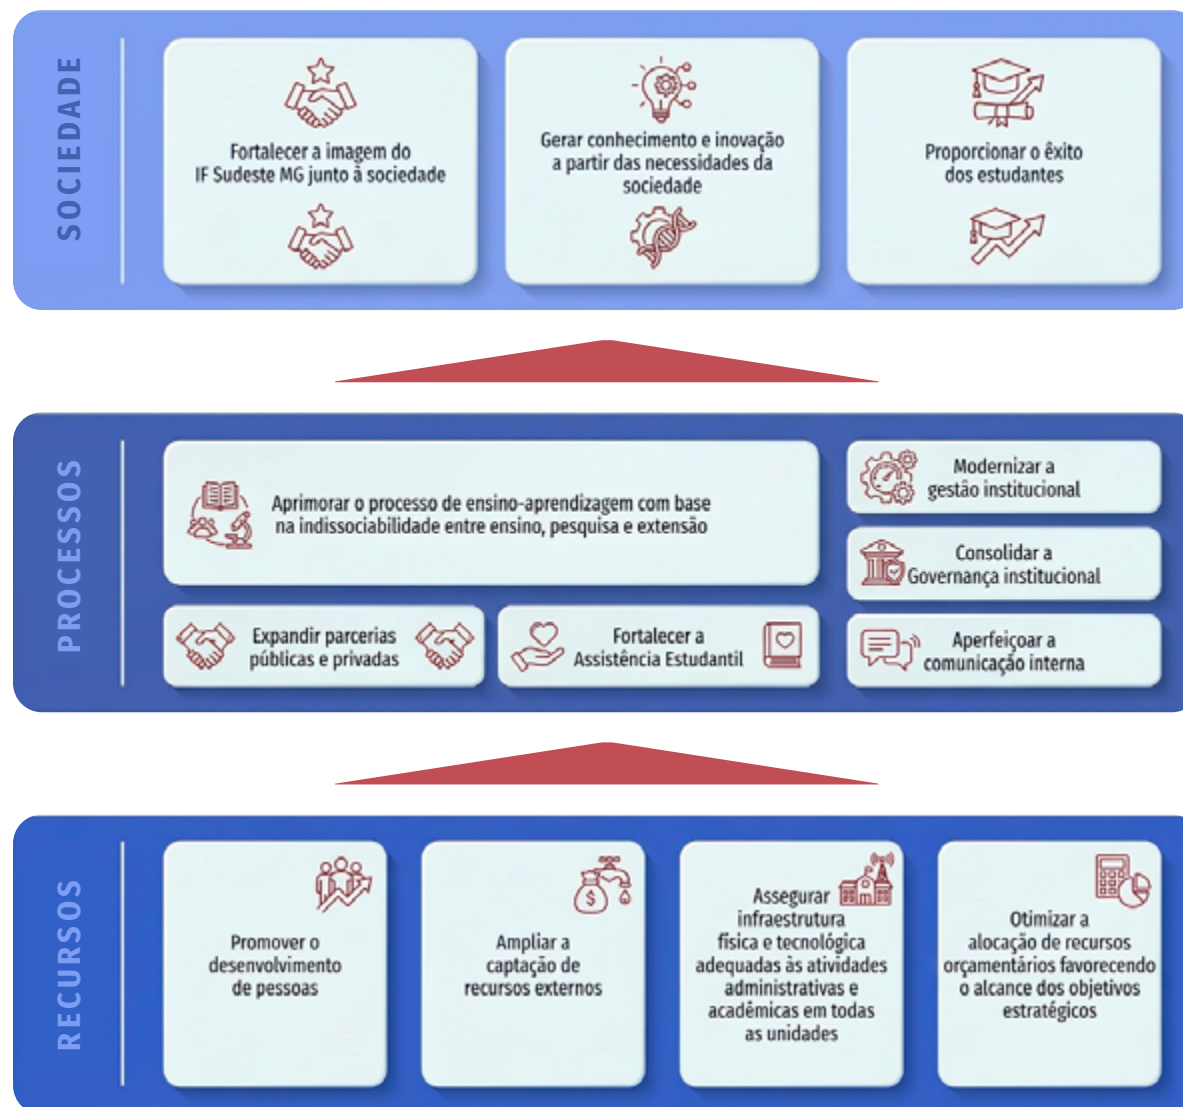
SOCIEDADE

Fortalecer a imagem do IF Sudeste MG junto à sociedade

Gerar conhecimento e inovação a partir das necessidades da sociedade

Proporcionar o êxito dos estudantes

PROCESSOS

Aprimorar o processo de ensino-aprendizagem com base na indissociabilidade entre ensino, pesquisa e extensão

Modernizar a gestão institucional

Consolidar a Governança institucional

Expandir parcerias públicas e privadas

Fortalecer a Assistência Estudantil

Aperfeiçoar a comunicação interna

RECURSOS

Promover o desenvolvimento de pessoas

Ampliar a captação de recursos externos

Assegurar infraestrutura física e tecnológica adequadas às atividades administrativas e acadêmicas em todas as unidades

Otimizar a alocação de recursos orçamentários favorecendo o alcance dos objetivos estratégicos